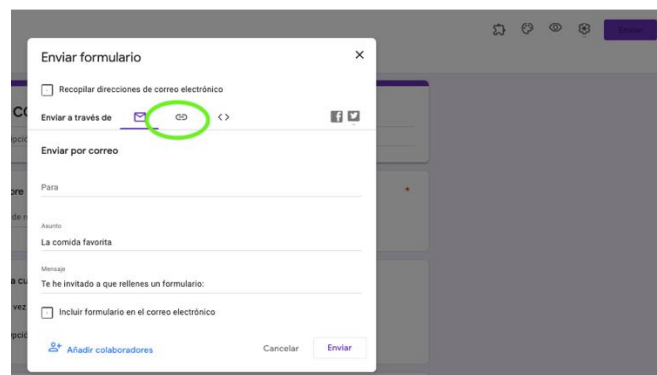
Enviar formulario

Recopilar direcciones de correo electrónico

Enviar a través de

Enviar por correo

Para

Asunto
La comida favorita

Mensaje
Te he invitado a que rellenes un formulario:

Incluir formulario en el correo electrónico

Añadir colaboradores

Cancelar

Enviar